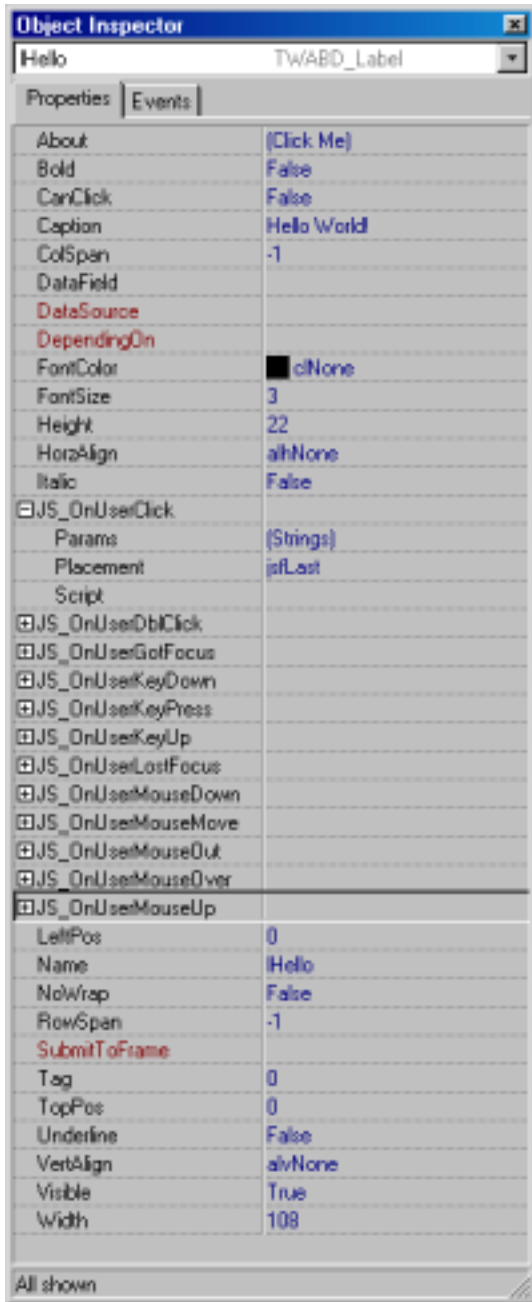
Object Inspector

lHello TWABD_Label

Properties | Events

| | |
|---|---|
| About | (Click Me) |
| Bold | False |
| CanClick | False |
| Caption | Hello World! |
| ColSpan | -1 |
| DataField | |
| DataSource | |
| DependingOn | |
| FontColor | clNone |
| FontSize | 3 |
| Height | 22 |
| HorzAlign | alhNone |
| Italic | False |
| ⊟JS_OnUserClick | |
| Params | (Strings) |
| Placement | jsfLast |
| Script | |
| ⊞JS_OnUserDblClick | |
| ⊞JS_OnUserGotFocus | |
| ⊞JS_OnUserKeyDown | |
| ⊞JS_OnUserKeyPress | |
| ⊞JS_OnUserKeyUp | |
| ⊞JS_OnUserLostFocus | |
| ⊞JS_OnUserMouseDown | |
| ⊞JS_OnUserMouseMove | |
| ⊞JS_OnUserMouseOut | |
| ⊞JS_OnUserMouseOver | |
| ⊞JS_OnUserMouseUp | |
| LeftPos | 0 |
| Name | lHello |
| NoWrap | False |
| RowSpan | -1 |
| SubmitToFrame | |
| Tag | 0 |
| TopPos | 0 |
| Underline | False |
| VertAlign | alvNone |
| Visible | True |
| Width | 108 |

All shown